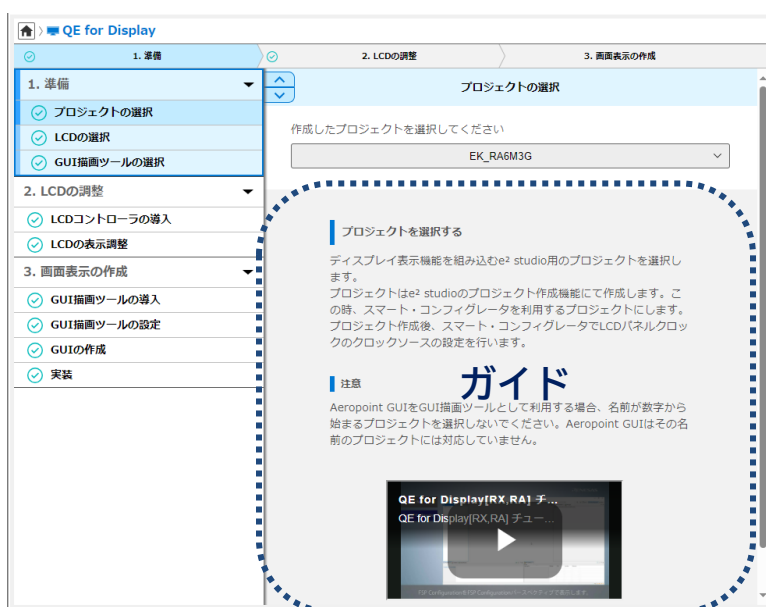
QE for Display

1. 準備

2. LCDの調整

3. 画面表示の作成

1. 準備

プロジェクトの選択

LCDの選択

GUI描画ツールの選択

2. LCDの調整

LCDコントローラの導入

LCDの表示調整

3. 画面表示の作成

GUI描画ツールの導入

GUI描画ツールの設定

GUIの作成

実装

プロジェクトの選択

作成したプロジェクトを選択してください

EK_RA6M3G

プロジェクトを選択する

ディスプレイ表示機能を組み込む$e^2$ studio用のプロジェクトを選択します。
プロジェクトは$e^2$ studioのプロジェクト作成機能にて作成します。この時、スマート・コンフィグレータを利用するプロジェクトにします。
プロジェクト作成後、スマート・コンフィグレータでLCDパネルクロックのクロックソースの設定を行います。

注意

ガイド

Aeropoint GUIをGUI描画ツールとして利用する場合、名前が数字から始まるプロジェクトを選択しないでください。Aeropoint GUIはその名前のプロジェクトには対応していません。

QE for Display[RX,RA] チ...

QE for Display[RX,RA] チュー

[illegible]